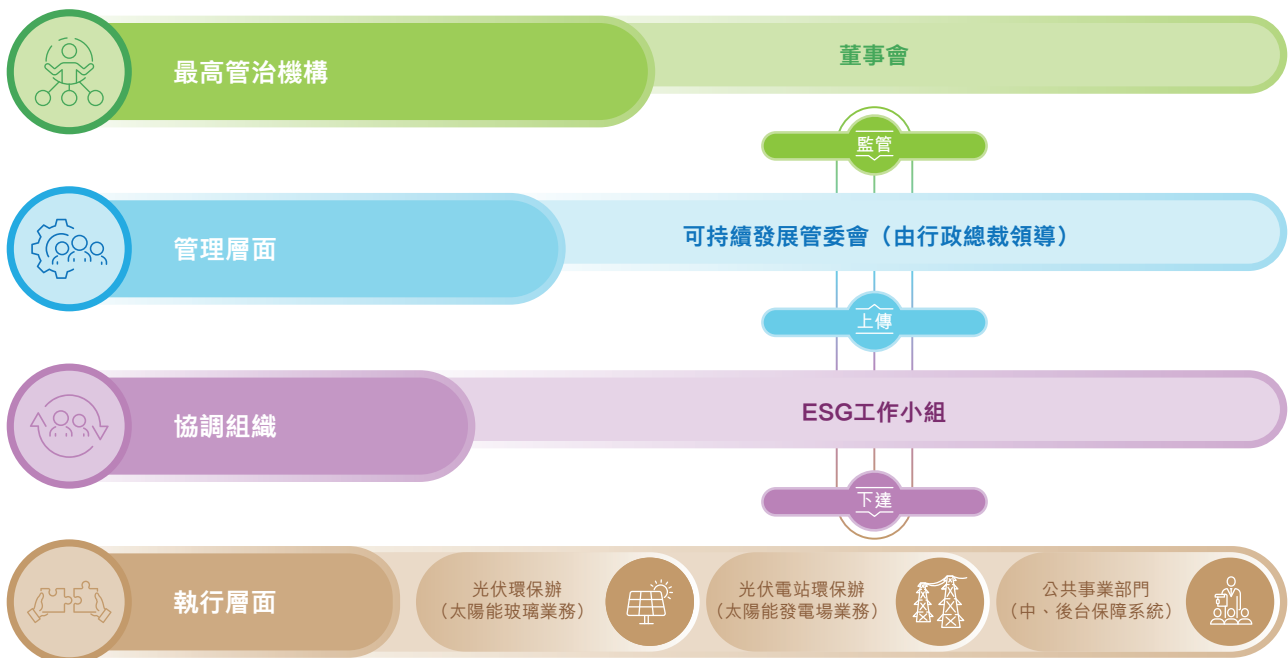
最高管治機構

董事會

監管

管理層面

可持續發展管委會（由行政總裁領導）

上傳

協調組織

ESG工作小組

下達

執行層面

光伏環保辦（太陽能玻璃業務）

光伏電站環保辦（太陽能發電場業務）

公共事業部門（中、後台保障系統）